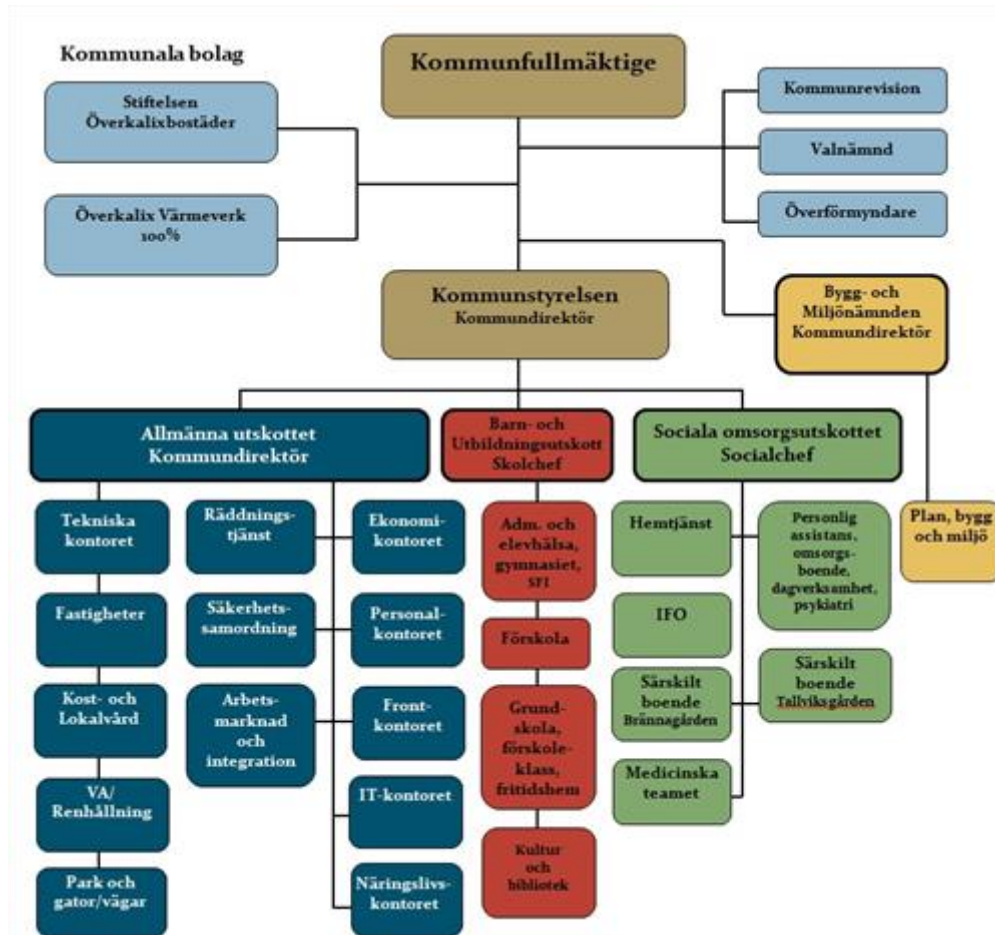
Kommunala bolag

Kommunfullmäktige

Stiftelsen Överkalixbostäder

Överkalix Värmeverk 100%

Kommunrevision

Valnämnd

Överförmyndare

Kommunstyrelsen
Kommundirektör

Bygg- och Miljönämnden
Kommundirektör

Allmänna utskottet
Kommundirektör

Barn- och Utbildningsutskott
Skolchef

Sociala omsorgsutskottet
Socialchef

Plan, bygg och miljö

Tekniska kontoret

Fastigheter

Kost- och Lokalvård

VA/ Renhållning

Park och gator/vägar

Räddningstjänst

Säkerhetssamordning

Arbetsmarknad och integration

Ekonomikontoret

Personalkontoret

Frontkontoret

IT-kontoret

Näringslivskontoret

Adm. och elevhälsa, gymnasiet, SFI

Förskola

Grundskola, förskoleklass, fritidshem

Kultur och bibliotek

Hemtjänst

IFO

Särskilt boende Brännagården

Medicinska teamet

Personlig assistans, omsorgsboende, dagverksamhet, psykiatri

Särskilt boende Tallviksgården